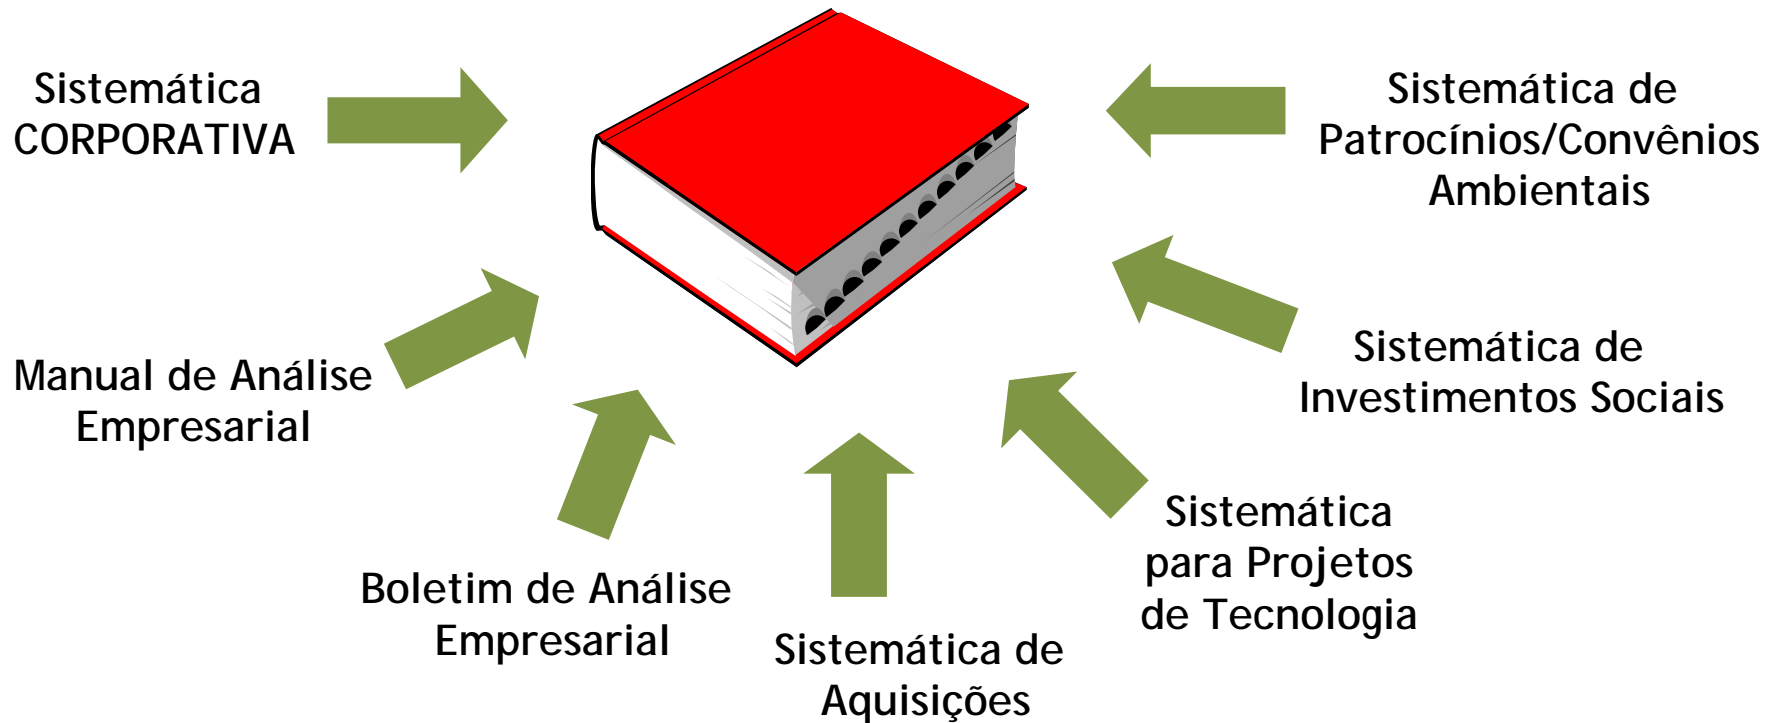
Sistemática CORPORATIVA

Sistemática de Patrocínios/Convênios Ambientais

Manual de Análise Empresarial

Sistemática de Investimentos Sociais

Boletim de Análise Empresarial

Sistemática de Aquisições

Sistemática para Projetos de Tecnologia